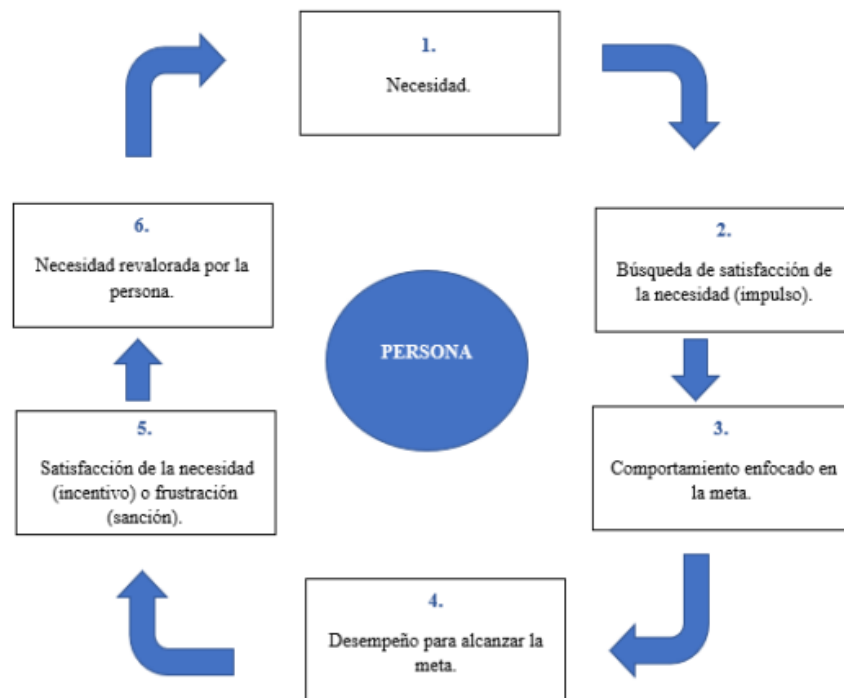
1.

Necesidad.

2.

Búsqueda de satisfacción de la necesidad (impulso).

3.

Comportamiento enfocado en la meta.

4.

Desempeño para alcanzar la meta.

5.

Satisfacción de la necesidad (incentivo) o frustración (sanción).

6.

Necesidad revalorada por la persona.

PERSONA